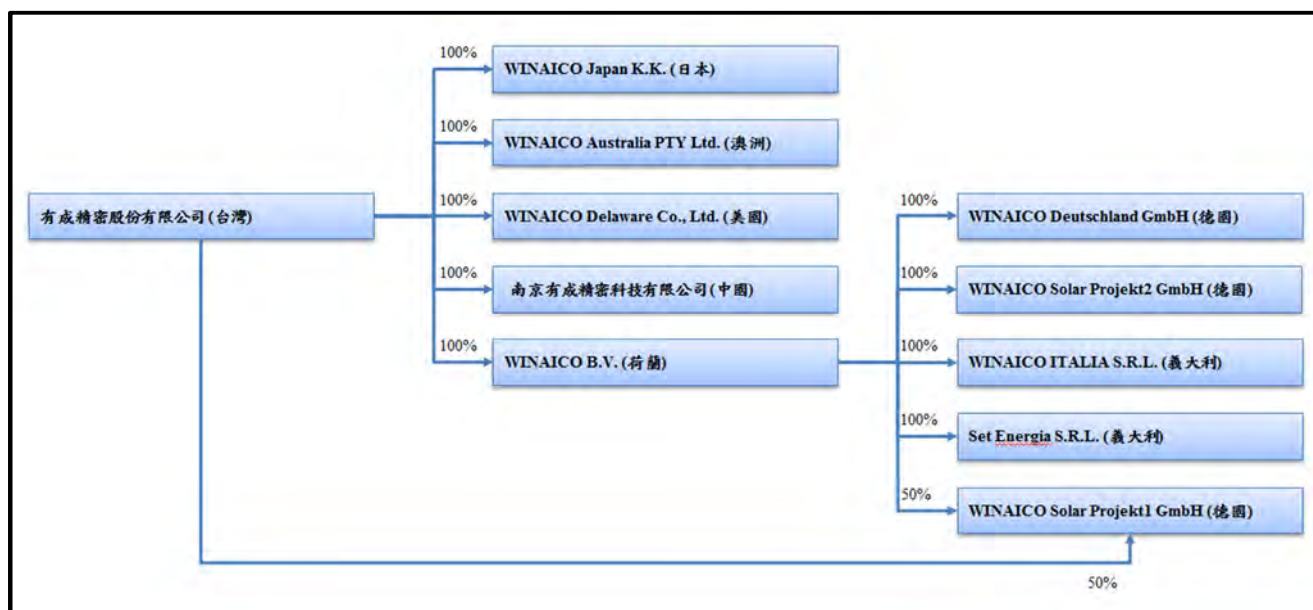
有成精密股份有限公司(台灣)

100%
WINAICO Japan K.K. (日本)

100%
WINAICO Australia PTY Ltd. (澳洲)

100%
WINAICO Delaware Co., Ltd. (美國)

100%
南京有成精密科技有限公司(中國)

100%
WINAICO B.V. (荷蘭)

100%
WINAICO Deutschland GmbH (德國)

100%
WINAICO Solar Projekt2 GmbH (德國)

100%
WINAICO ITALIA S.R.L. (義大利)

100%
Set Energia S.R.L. (義大利)

50%
WINAICO Solar Projekt1 GmbH (德國)

50%